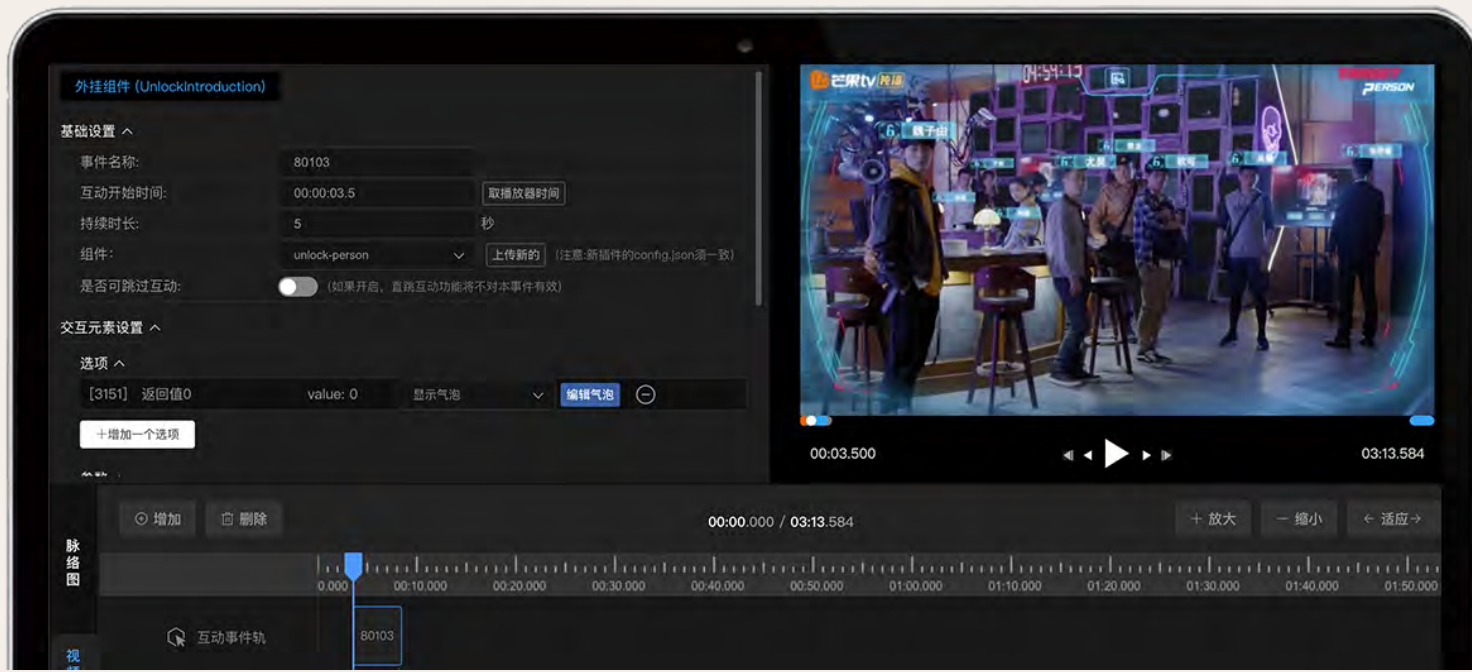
外挂组件 (UnlockIntroduction)

基础设置 ^

事件名称: 80103

互动开始时间: 00:00:03.5 取播放器时间

持续时长: 5 秒

组件: unlock-person 上传新的 (注意:新插件的config.json须一致)

是否可跳过互动: (如果开启，直跳互动功能将不对本事件有效)

交互元素设置 ^

选项 ^

[3151] 返回值0 value: 0 显示气泡 编辑气泡

+增加一个选项

芒果tv 独播

04:54:15

PERSON

魏子由

00:03.500

03:13.584

脉络图

⊕ 增加 删除

00:00.000 / 03:13.584

+ 放大 − 缩小 ← 适应→

0.000 00:10.000 00:20.000 00:30.000 00:40.000 00:50.000 01:00.000 01:10.000 01:20.000 01:30.000 01:40.000 01:50.000

互动事件轨 80103

视